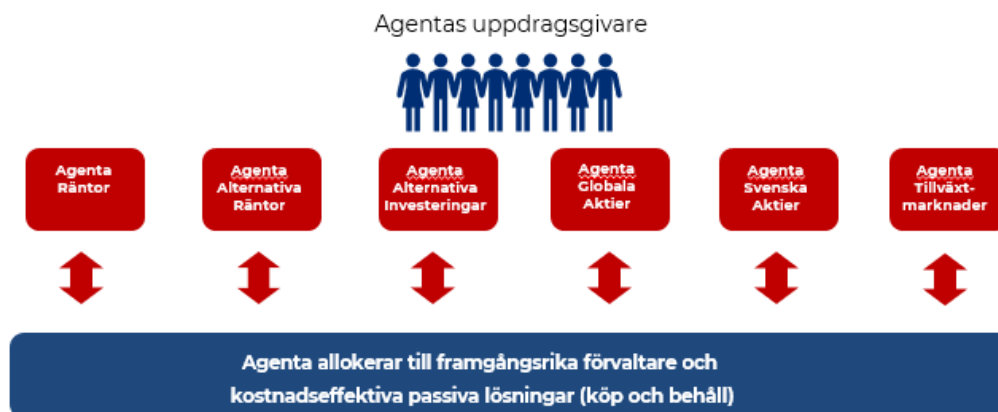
Agentas uppdragsgivare

Agenta Räntor

Agenta Alternativa Räntor

Agenta Alternativa Investeringar

Agenta Globala Aktier

Agenta Svenska Aktier

Agenta Tillväxtmarknader

Agenta allokerar till framgångsrika förvaltare och kostnadseffektiva passiva lösningar (köp och behåll)